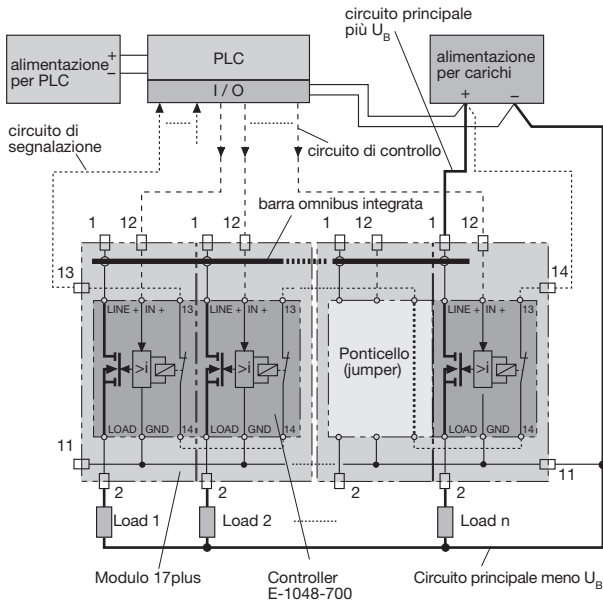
circuito principale più $U_B$

alimentazione per PLC + –

PLC

I / O

alimentazione per carichi

+ –

circuito di segnalazione

circuito di controllo

barra omnibus integrata

1 12 1 12 1 12 1 12

13

14

LINE + IN + 13

LINE + IN + 13

LINE + IN + 13

>I

>I

>I

Ponticello (jumper)

LOAD GND 14

LOAD GND 14

LOAD GND 14

11

11

2 2 2 2

Load 1

Load 2

Load n

Modulo 17plus

Controller E-1048-700

Circuito principale meno $U_B$